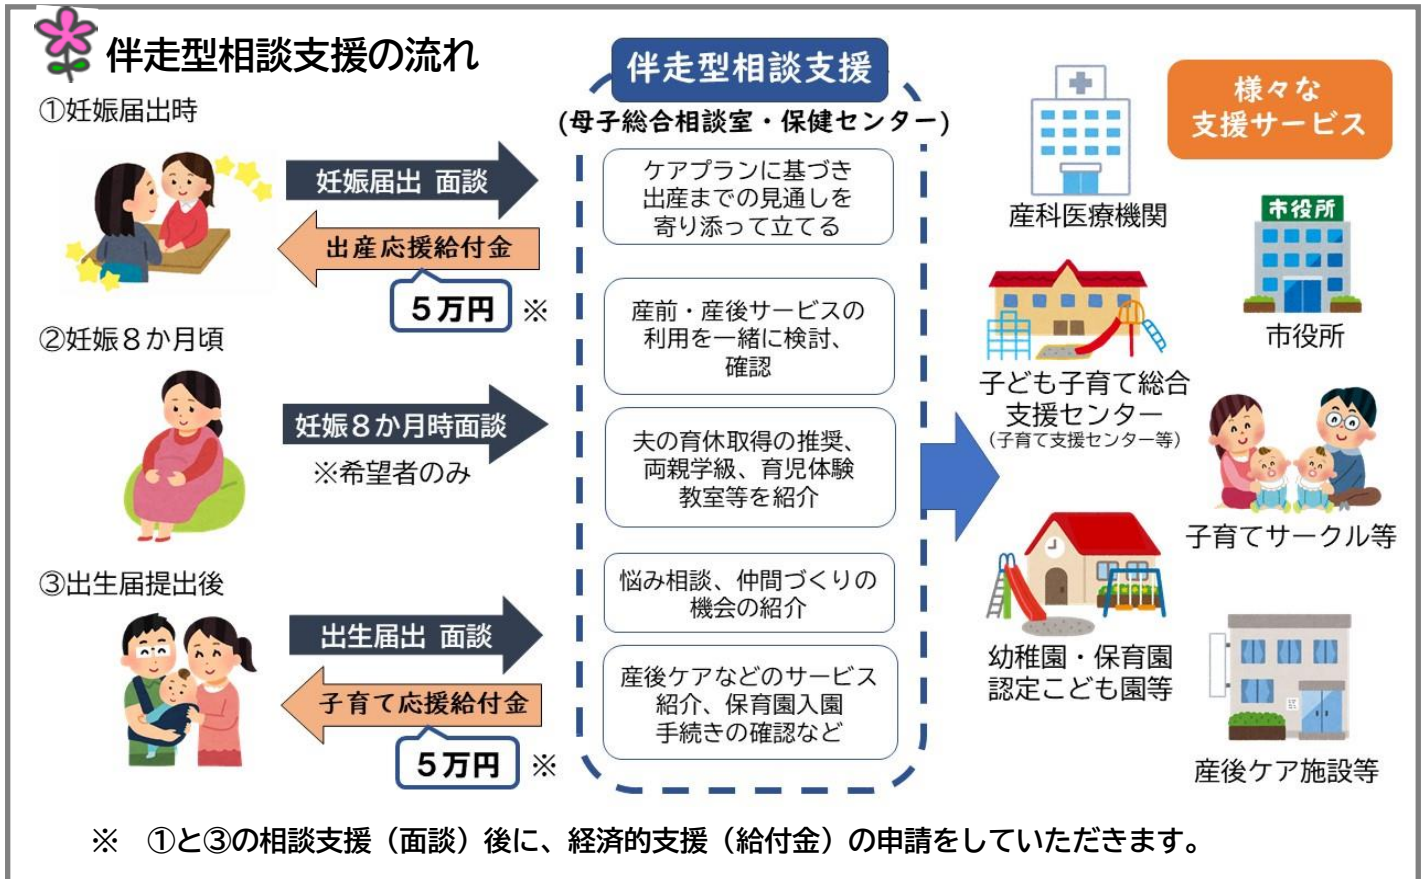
伴走型相談支援の流れ

①妊娠届出時

妊娠届出 面談

出産応援給付金

5万円 ※

②妊娠８か月頃

妊娠８か月時面談

※希望者のみ

③出生届提出後

出生届出 面談

子育て応援給付金

5万円 ※

伴走型相談支援

（母子総合相談室・保健センター）

ケアプランに基づき出産までの見通しを寄り添って立てる

産前・産後サービスの利用を一緒に検討、確認

夫の育休取得の推奨、両親学級、育児体験教室等を紹介

悩み相談、仲間づくりの機会の紹介

産後ケアなどのサービス紹介、保育園入園手続きの確認など

様々な支援サービス

産科医療機関

市役所

市役所

子ども子育て総合支援センター
（子育て支援センター等）

子育てサークル等

幼稚園・保育園
認定こども園等

産後ケア施設等

※　①と③の相談支援（面談）後に、経済的支援（給付金）の申請をしていただきます。